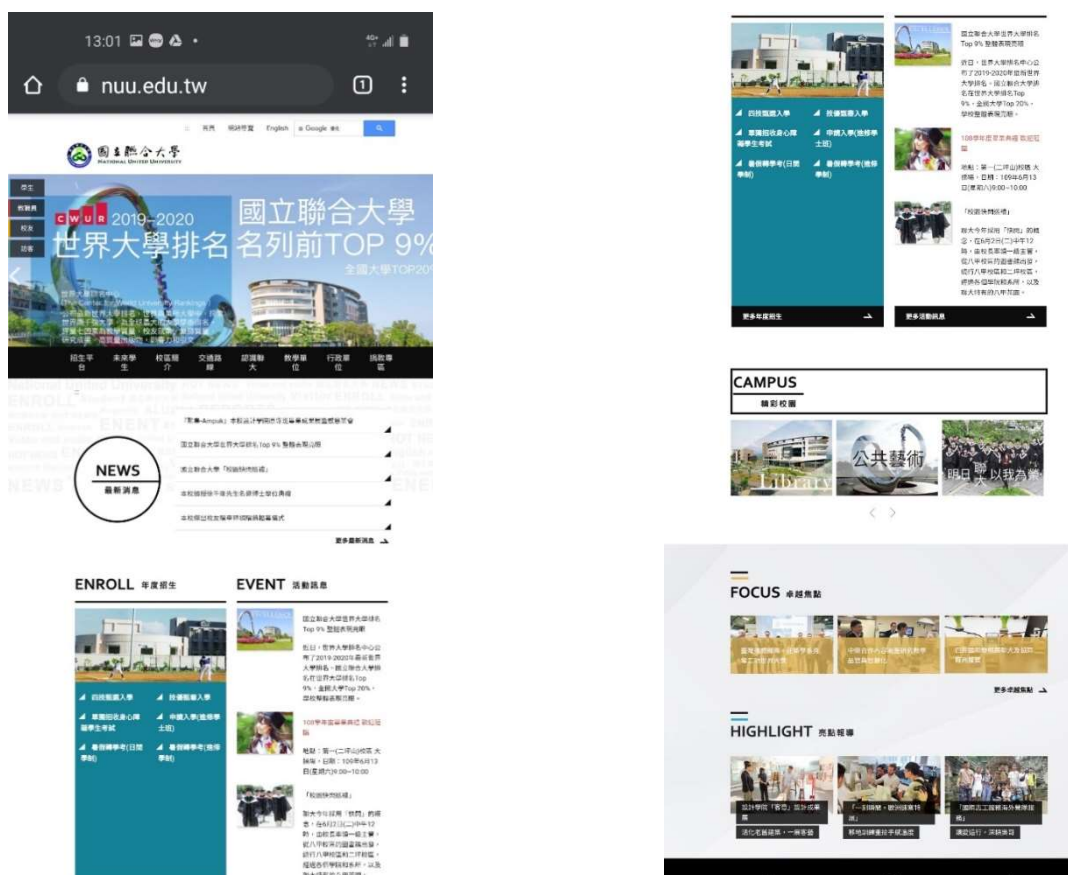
13:01

nuu.edu.tw

1

首頁 網站導覽 English Google

國立聯合大學
NATIONAL UNITED UNIVERSITY

學生
教職員
校友
訪客

CWUR 2019-2020
世界大學排名

國立聯合大學
名列前TOP 9%
全國大學TOP20%

招生平台
未來學生
校區簡介
交通路線
認識聯大
教學單位
行政單位
挑戰專區

NEWS
最新消息

國立聯合大學世界大學排名Top 9% 整體表現亮眼
國立聯合大學「校園快閃拍攝」
更多最新消息

ENROLL 年度招生

四技甄選入學
技優甄審入學
單獨招收身心障礙學生考試
申請入學(進修學士班)
暑假轉學考(日間學制)
暑假轉學考(進修學制)

EVENT 活動訊息

國立聯合大學世界大學排名Top 9% 整體表現亮眼

109學年度畢業典禮 歡迎蒞臨

地點：第一(二坪山)校區 大禮堂，日期：109年6月13日(星期六)9:00~10:00

「校園快閃拍攝」

更多年度招生

更多活動訊息

CAMPUS
精彩校園

Library
公共藝術
明日 聯大 以我為榮

FOCUS 卓越焦點

更多卓越焦點

HIGHLIGHT 亮點報導